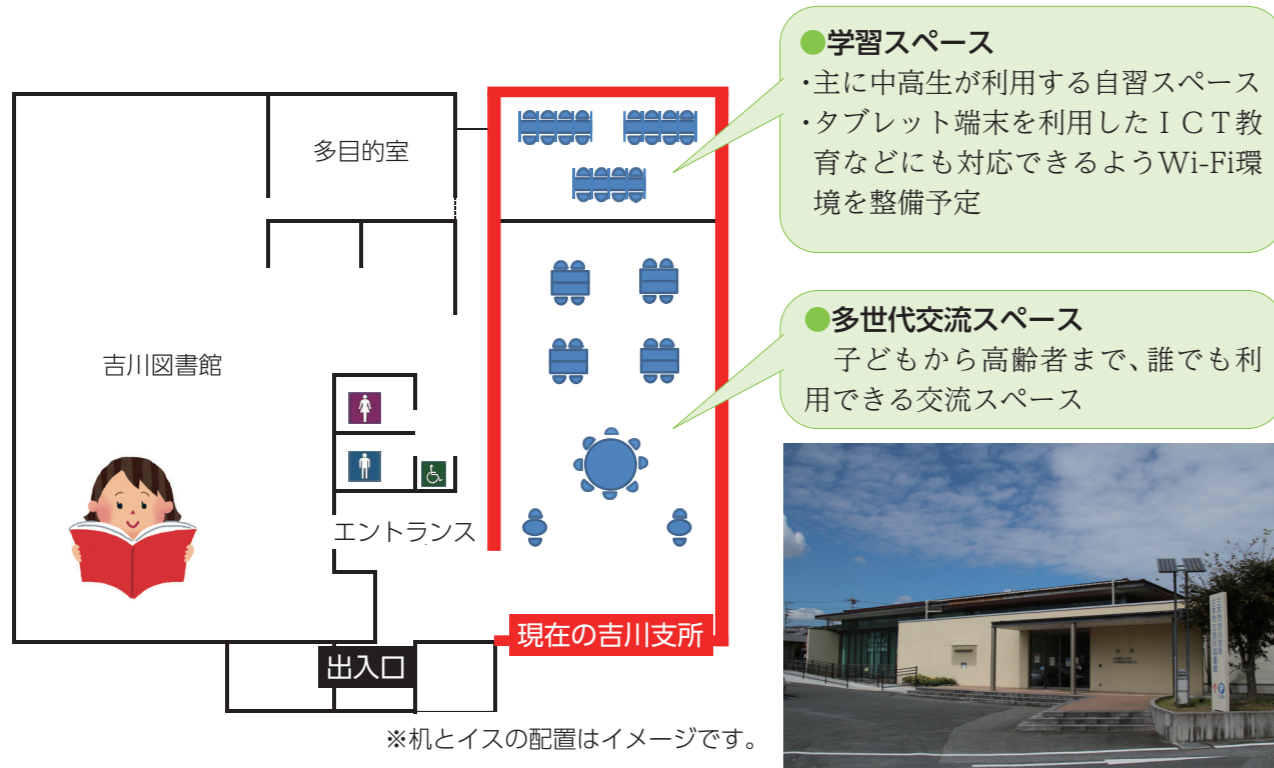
多目的室

吉川図書館

エントランス

出入口

現在の吉川支所

●学習スペース
・主に中高生が利用する自習スペース
・タブレット端末を利用したICT教育などにも対応できるようWi-Fi環境を整備予定

●多世代交流スペース
子どもから高齢者まで、誰でも利用できる交流スペース

※机とイスの配置はイメージです。